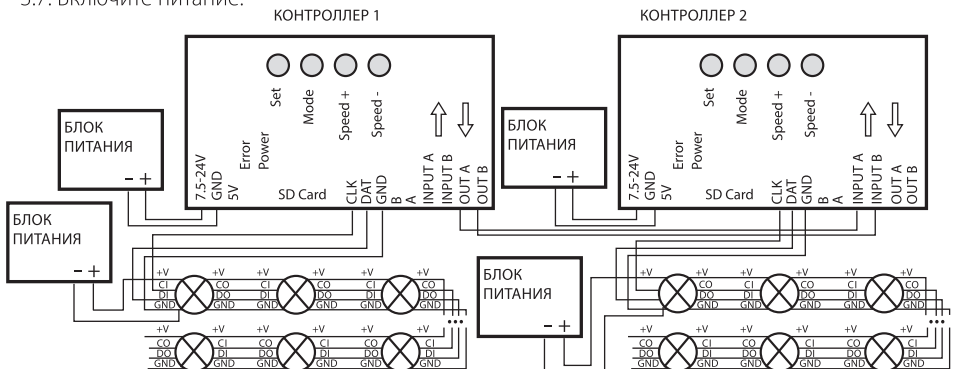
5.7. Включите питание.

КОНТРОЛЛЕР 1

Set Mode Speed + Speed -

Error Power

7.5-24V GND 5V

SD Card

CLK DAT GND B A

INPUT A INPUT B OUT A OUT B

БЛОК ПИТАНИЯ
- +

БЛОК ПИТАНИЯ
- +

КОНТРОЛЛЕР 2

Set Mode Speed + Speed -

Error Power

7.5-24V GND 5V

SD Card

CLK DAT GND B A

INPUT A INPUT B OUT A OUT B

БЛОК ПИТАНИЯ
- +

БЛОК ПИТАНИЯ
- +

+V CI DI GND +V CO DO GND +V CI DI GND +V CO DO GND +V CI DI GND +V CO DO GND

+V CO DO GND +V CI DI GND +V CO DO GND +V CI DI GND +V CO DO GND +V CI DI GND

+V CI DI GND +V CO DO GND +V CI DI GND +V CO DO GND +V CI DI GND +V CO DO GND

+V CO DO GND +V CI DI GND +V CO DO GND +V CI DI GND +V CO DO GND +V CI DI GND